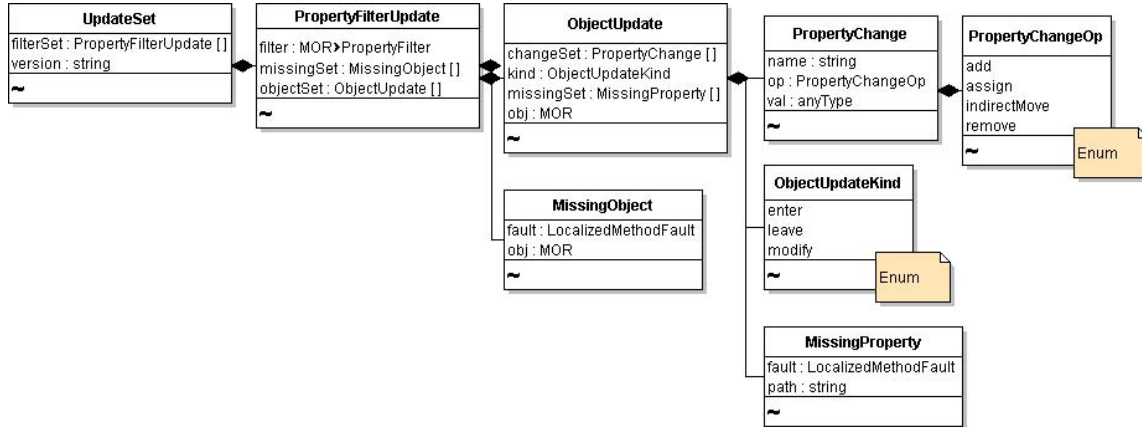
UpdateSet
filterSet : PropertyFilterUpdate []
version : string
~

PropertyFilterUpdate
filter : MOR>PropertyFilter
missingSet : MissingObject []
objectSet : ObjectUpdate []
~

ObjectUpdate
changeSet : PropertyChange []
kind : ObjectUpdateKind
missingSet : MissingProperty []
obj : MOR
~

PropertyChange
name : string
op : PropertyChangeOp
val : anyType
~

PropertyChangeOp
add
assign
indirectMove
remove
~
Enum

MissingObject
fault : LocalizedMethodFault
obj : MOR
~

ObjectUpdateKind
enter
leave
modify
~
Enum

MissingProperty
fault : LocalizedMethodFault
path : string
~